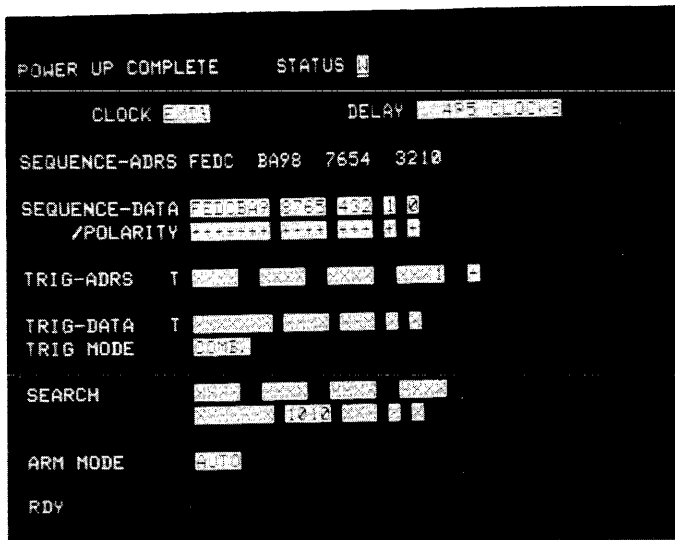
POWER UP COMPLETE   STATUS N

CLOCK EXT↑   DELAY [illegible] CLOCKS

SEQUENCE-ADRS FEDC BA98 7654 3210

SEQUENCE-DATA FEDCBA9 8765 432 1 0
/POLARITY +++++++ ++++ +++ + +

TRIG-ADRS T XXXX XXXX XXXX XXX1 +

TRIG-DATA T XXXXXXX XXXX XXX X X
TRIG MODE COMB.

SEARCH XXXX XXXX XXXX XXXX
XXXXXXX 1010 XXX X X

ARM MODE AUTO

RDY